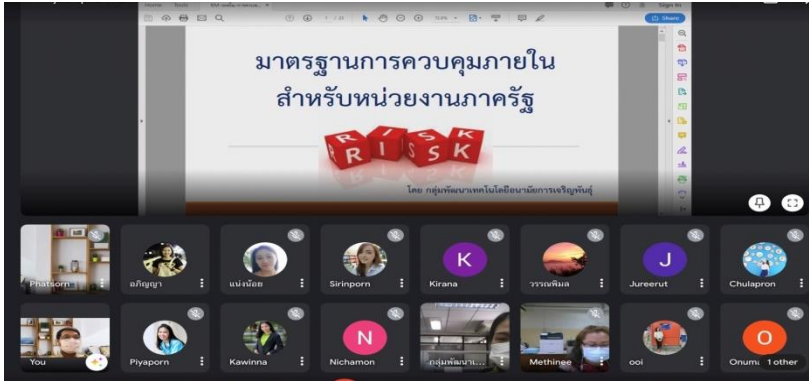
Home Tools Sign In

Share

มาตรฐานการควบคุมภายใน สำหรับหน่วยงานภาครัฐ

R I S K

โดย กลุ่มพัฒนาเทคโนโลยีอนามัยการเจริญพันธุ์

Phatsorn
อภิญญา
แน่งน้อย
Sirinporn
K
Kirana
วรรณพิมล
J
Jureerut
Chulapron
You
Piyaporn
Kawinna
N
Nichamon
กลุ่มพัฒนาเ...
Methinee
ooi
O
Onuma
1 other